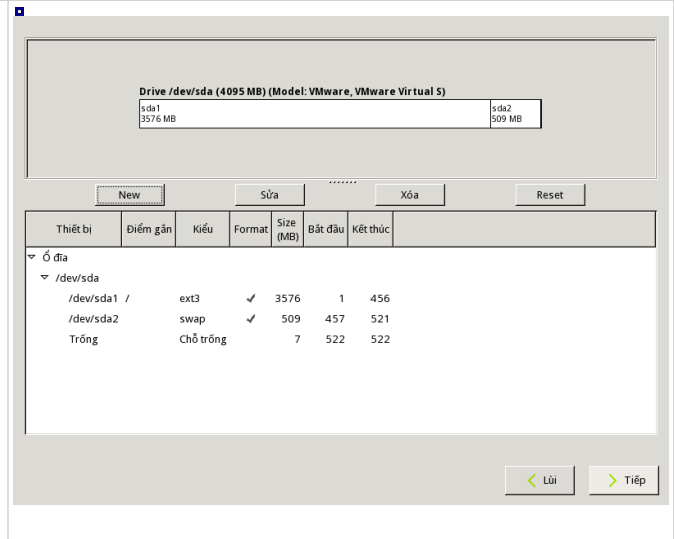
Drive /dev/sda (4095 MB) (Model: VMware, VMware Virtual S)

sda1
3576 MB

sda2
509 MB

New Sửa Xóa Reset

| Thiết bị | Điểm gắn | Kiểu | Format | Size (MB) | Bắt đầu | Kết thúc |
|---|---|---|---|---|---|---|
| Ổ đĩa | | | | | | |
| /dev/sda | | | | | | |
| /dev/sda1 | / | ext3 | ✓ | 3576 | 1 | 456 |
| /dev/sda2 | | swap | ✓ | 509 | 457 | 521 |
| Trống | | Chỗ trống | | 7 | 522 | 522 |

Lùi Tiếp